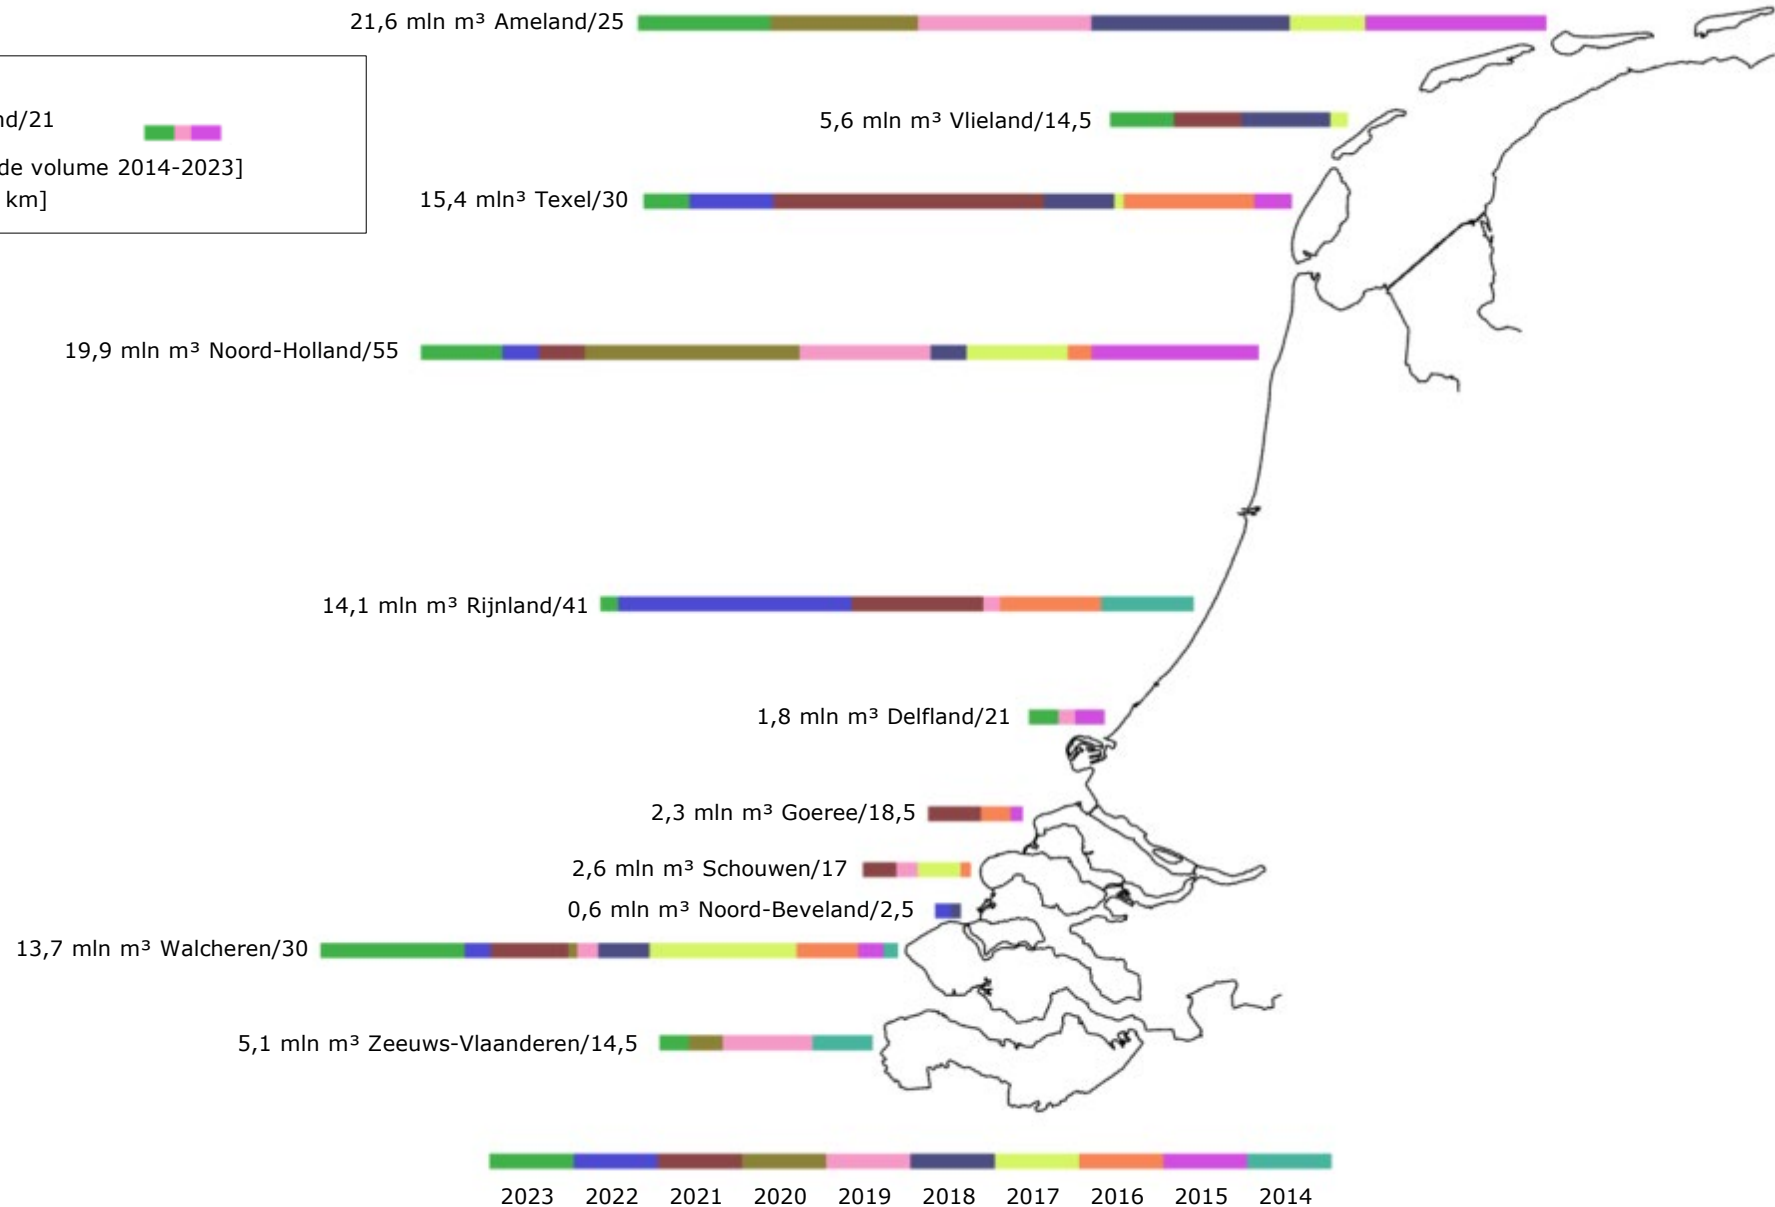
21,6 mln m³ Ameland/25

nd/21

de volume 2014-2023]
km]

5,6 mln m³ Vlieland/14,5

15,4 mln³ Texel/30

19,9 mln m³ Noord-Holland/55

14,1 mln m³ Rijnland/41

1,8 mln m³ Delfland/21

2,3 mln m³ Goeree/18,5

2,6 mln m³ Schouwen/17

0,6 mln m³ Noord-Beveland/2,5

13,7 mln m³ Walcheren/30

5,1 mln m³ Zeeuws-Vlaanderen/14,5

2023 2022 2021 2020 2019 2018 2017 2016 2015 2014